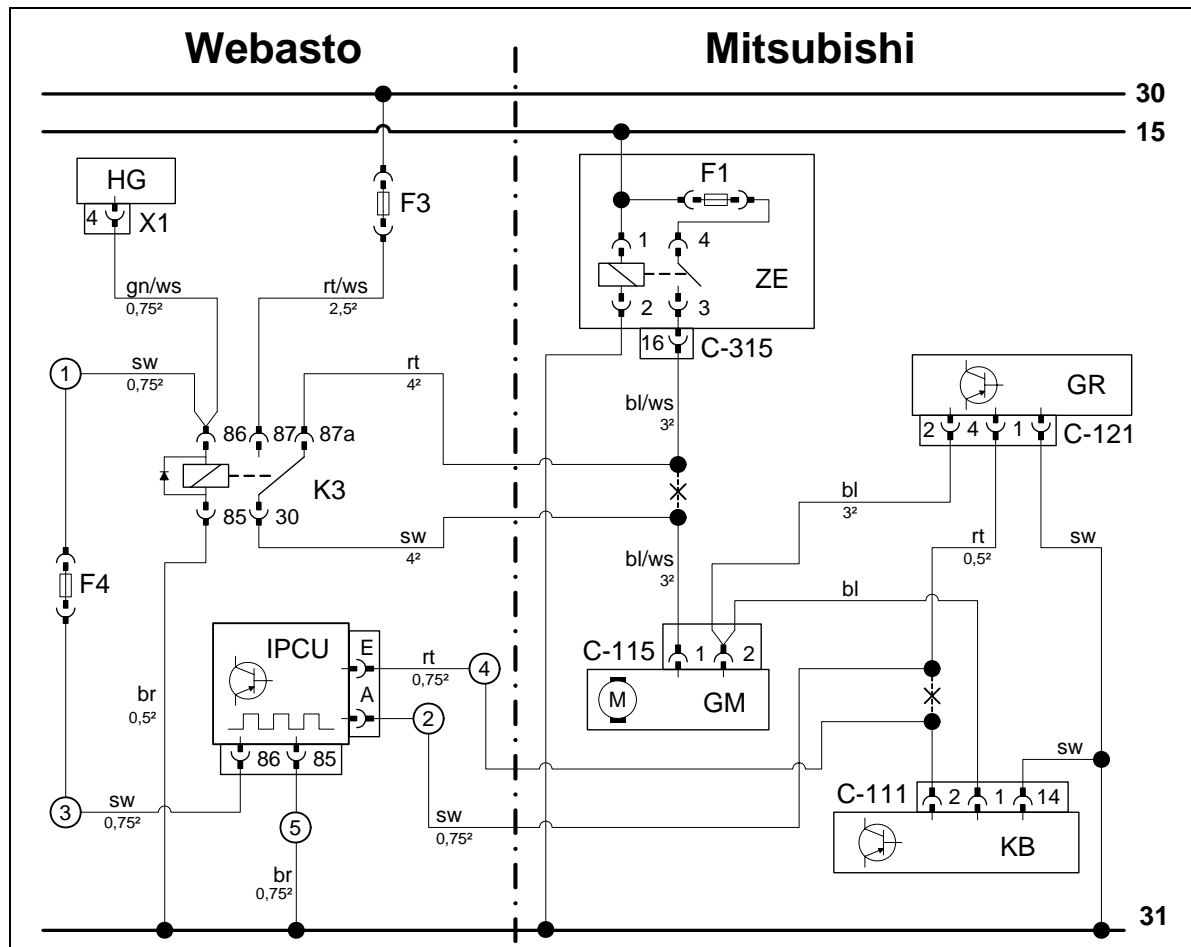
Webasto

Mitsubishi

30

15

HG

4 X1

F3

F1

1 4

ZE

2 3

gn/ws 0,75²

rt/ws 2,5²

16 C-315

GR

1 sw 0,75²

rt 4²

bl/ws 3²

2 4 1 C-121

86 87 87a

K3

85 30

bl 3²

sw 4²

rt 0,5²

sw

bl/ws 3²

F4

bl

IPCU

E

A

rt 0,75²

4

2

C-115 1 2

M GM

br 0,5²

86 85

sw

3 sw 0,75²

5

sw 0,75²

C-111 2 1 14

KB

br 0,75²

31